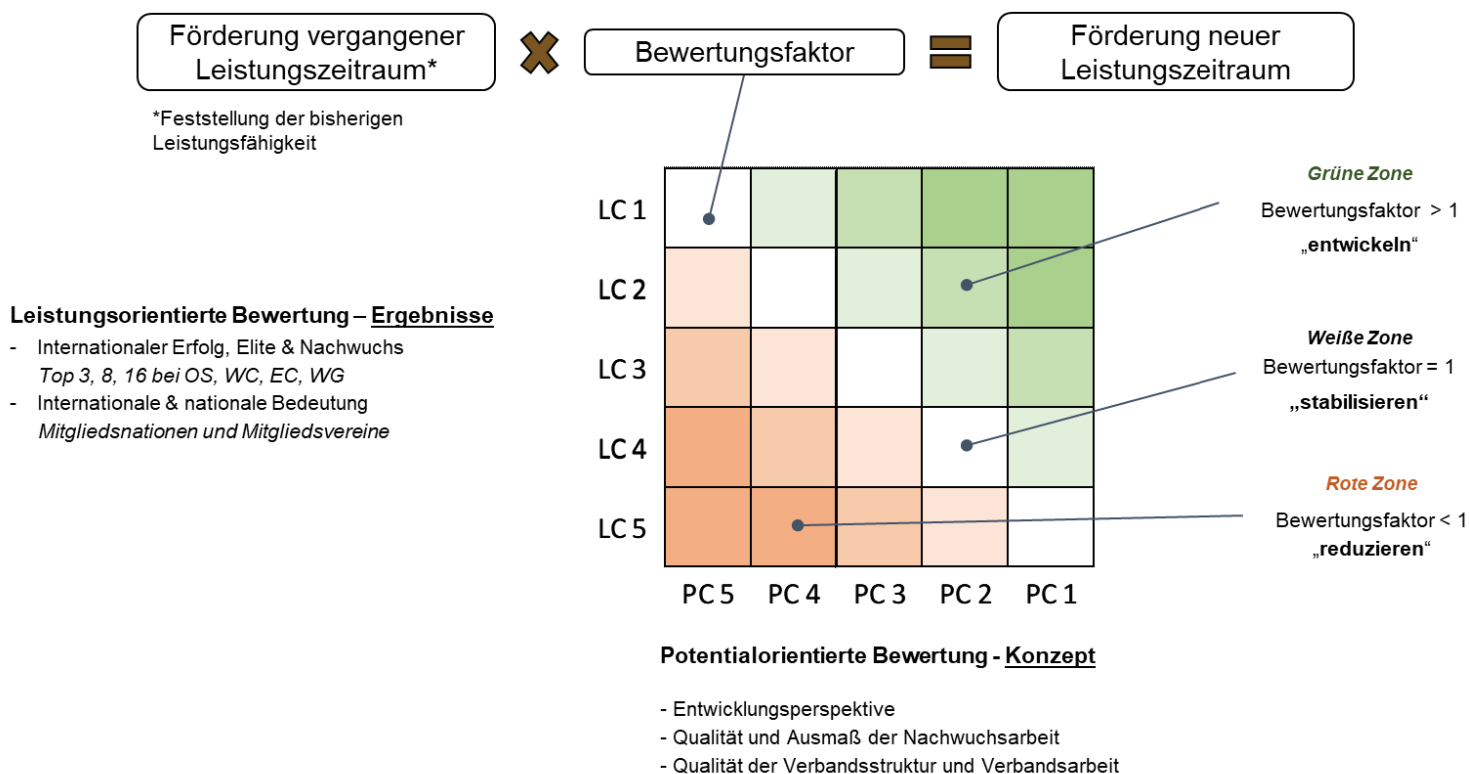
Förderung vergangener Leistungszeitraum*

Bewertungsfaktor

Förderung neuer Leistungszeitraum

*Feststellung der bisherigen Leistungsfähigkeit

Leistungsorientierte Bewertung – Ergebnisse
- Internationaler Erfolg, Elite & Nachwuchs
*Top 3, 8, 16 bei OS, WC, EC, WG*
- Internationale & nationale Bedeutung
*Mitgliedsnationen und Mitgliedsvereine*

LC 1
LC 2
LC 3
LC 4
LC 5

PC 5 PC 4 PC 3 PC 2 PC 1

Grüne Zone
Bewertungsfaktor > 1
„entwickeln“

Weiße Zone
Bewertungsfaktor = 1
„stabilisieren“

Rote Zone
Bewertungsfaktor < 1
„reduzieren“

Potentialorientierte Bewertung - Konzept

- Entwicklungsperspektive
- Qualität und Ausmaß der Nachwuchsarbeit
- Qualität der Verbandsstruktur und Verbandsarbeit